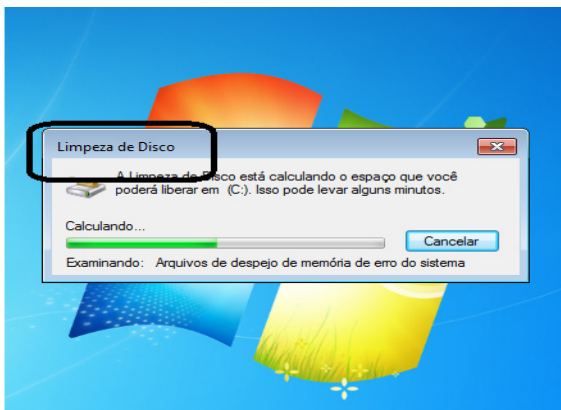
Limpeza de Disco

A Limpeza de Disco está calculando o espaço que você poderá liberar em (C:). Isso pode levar alguns minutos.

Calculando...

Cancelar

Examinando: Arquivos de despejo de memória de erro do sistema